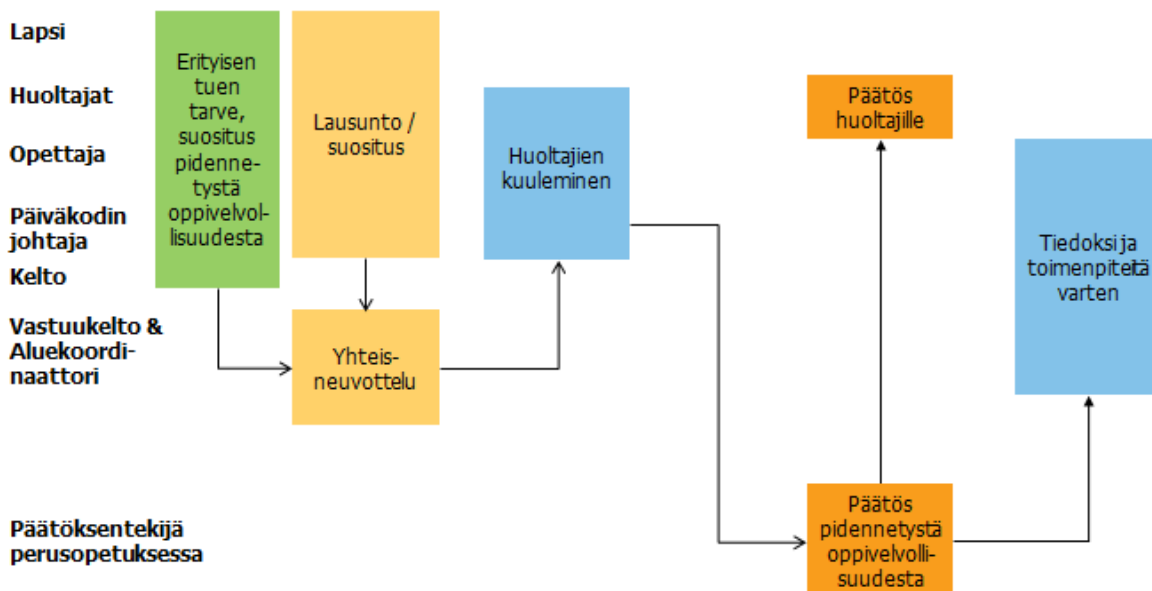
Lapsi

Huoltajat

Opettaja

Päiväkodin johtaja

Kelto

Vastuukelto & Aluekoordinaattori

Päätöksentekijä perusopetuksessa

Erityisen tuen tarve, suositus pidennetystä oppivelvollisuudesta

Lausunto / suositus

Yhteisneuvottelu

Huoltajien kuuleminen

Päätös huoltajille

Päätös pidennetystä oppivelvollisuudesta

Tiedoksi ja toimenpiteitä varten